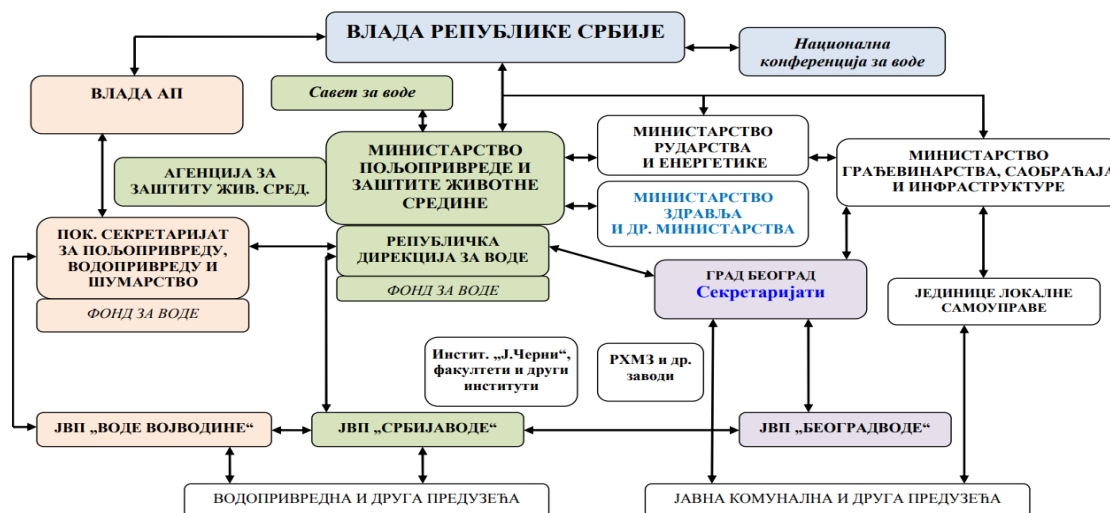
ВЛАДА РЕПУБЛИКЕ СРБИЈЕ

Национална конференција за воде

ВЛАДА АП

Савет за воде

МИНИСТАРСТВО РУДАРСТВА И ЕНЕРГЕТИКЕ

МИНИСТАРСТВО ГРАЂЕВИНАРСТВА, САОБРАЋАЈА И ИНФРАСТРУКТУРЕ

АГЕНЦИЈА ЗА ЗАШТИТУ ЖИВ. СРЕД.

МИНИСТАРСТВО ПОЉОПРИВРЕДЕ И ЗАШТИТЕ ЖИВОТНЕ СРЕДИНЕ

МИНИСТАРСТВО ЗДРАВЉА И ДР. МИНИСТАРСТВА

ПОК. СЕКРЕТАРИЈАТ ЗА ПОЉОПРИВРЕДУ, ВОДОПРИВРЕДУ И ШУМАРСТВО

ФОНД ЗА ВОДЕ

РЕПУБЛИЧКА ДИРЕКЦИЈА ЗА ВОДЕ

ФОНД ЗА ВОДЕ

ГРАД БЕОГРАД Секретаријати

ЈЕДИНИЦЕ ЛОКАЛНЕ САМОУПРАВЕ

Инстит. „Ј.Черни“, факултети и други институти

РХМЗ и др. заводи

ЈВП „ВОДЕ ВОЈВОДИНЕ“

ЈВП „СРБИЈАВОДЕ“

ЈВП „БЕОГРАДВОДЕ“

ВОДОПРИВРЕДНА И ДРУГА ПРЕДУЗЕЋА

ЈАВНА КОМУНАЛНА И ДРУГА ПРЕДУЗЕЋА